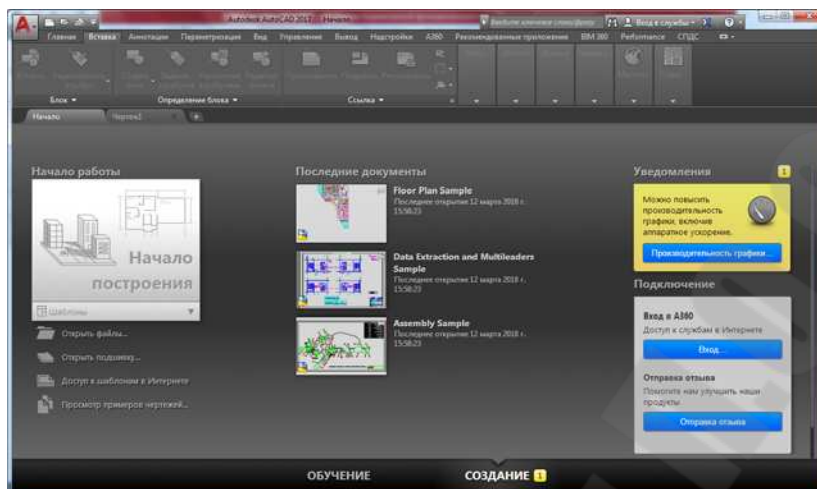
Autodesk AutoCAD 2017 Начало

Введите ключевое слово/фразу

Вход в службы

Главная Вставка Аннотации Параметризация Вид Управление Вывод Надстройки A360 Рекомендованные приложения BIM 360 Performance СПДС

Блок

Определение блока

Ссылка

Начало Чертеж1

Начало работы

Начало построения

Шаблоны

Открыть файлы...

Открыть подшивку...

Доступ к шаблонам в Интернете

Просмотр примеров чертежей...

Последние документы

Floor Plan Sample
Последнее открытие 12 марта 2018 г. 15:58:23

Data Extraction and Multileaders Sample
Последнее открытие 12 марта 2018 г. 15:58:23

Assembly Sample
Последнее открытие 12 марта 2018 г. 15:58:23

Уведомления

1

Можно повысить производительность графики, включив аппаратное ускорение.

Производительность графики...

Подключение

Вход в A360
Доступ к службам в Интернете

Вход...

Отправка отзыва
Помогите нам улучшить наши продукты.

Отправка отзыва

ОБУЧЕНИЕ

СОЗДАНИЕ 1